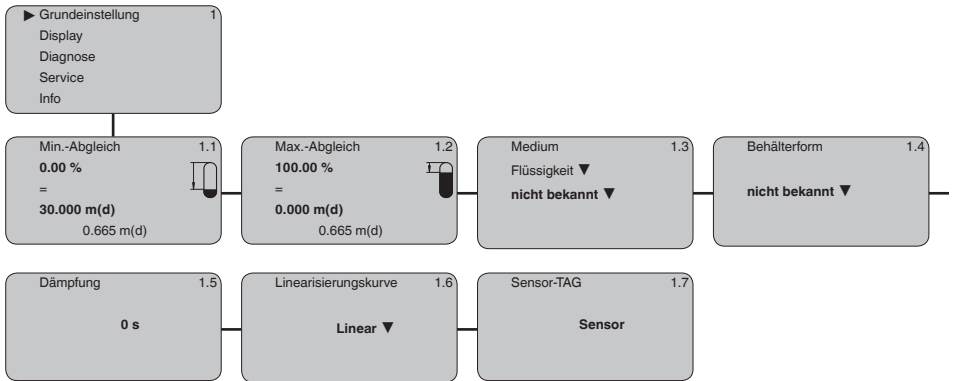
▶ Grundeinstellung 1
Display
Diagnose
Service
Info

Min.-Abgleich 1.1
0.00 %
=
30.000 m(d)
0.665 m(d)

Max.-Abgleich 1.2
100.00 %
=
0.000 m(d)
0.665 m(d)

Medium 1.3
Flüssigkeit ▼
nicht bekannt ▼

Behälterform 1.4
nicht bekannt ▼

Dämpfung 1.5
0 s

Linearisierungskurve 1.6
Linear ▼

Sensor-TAG 1.7
Sensor